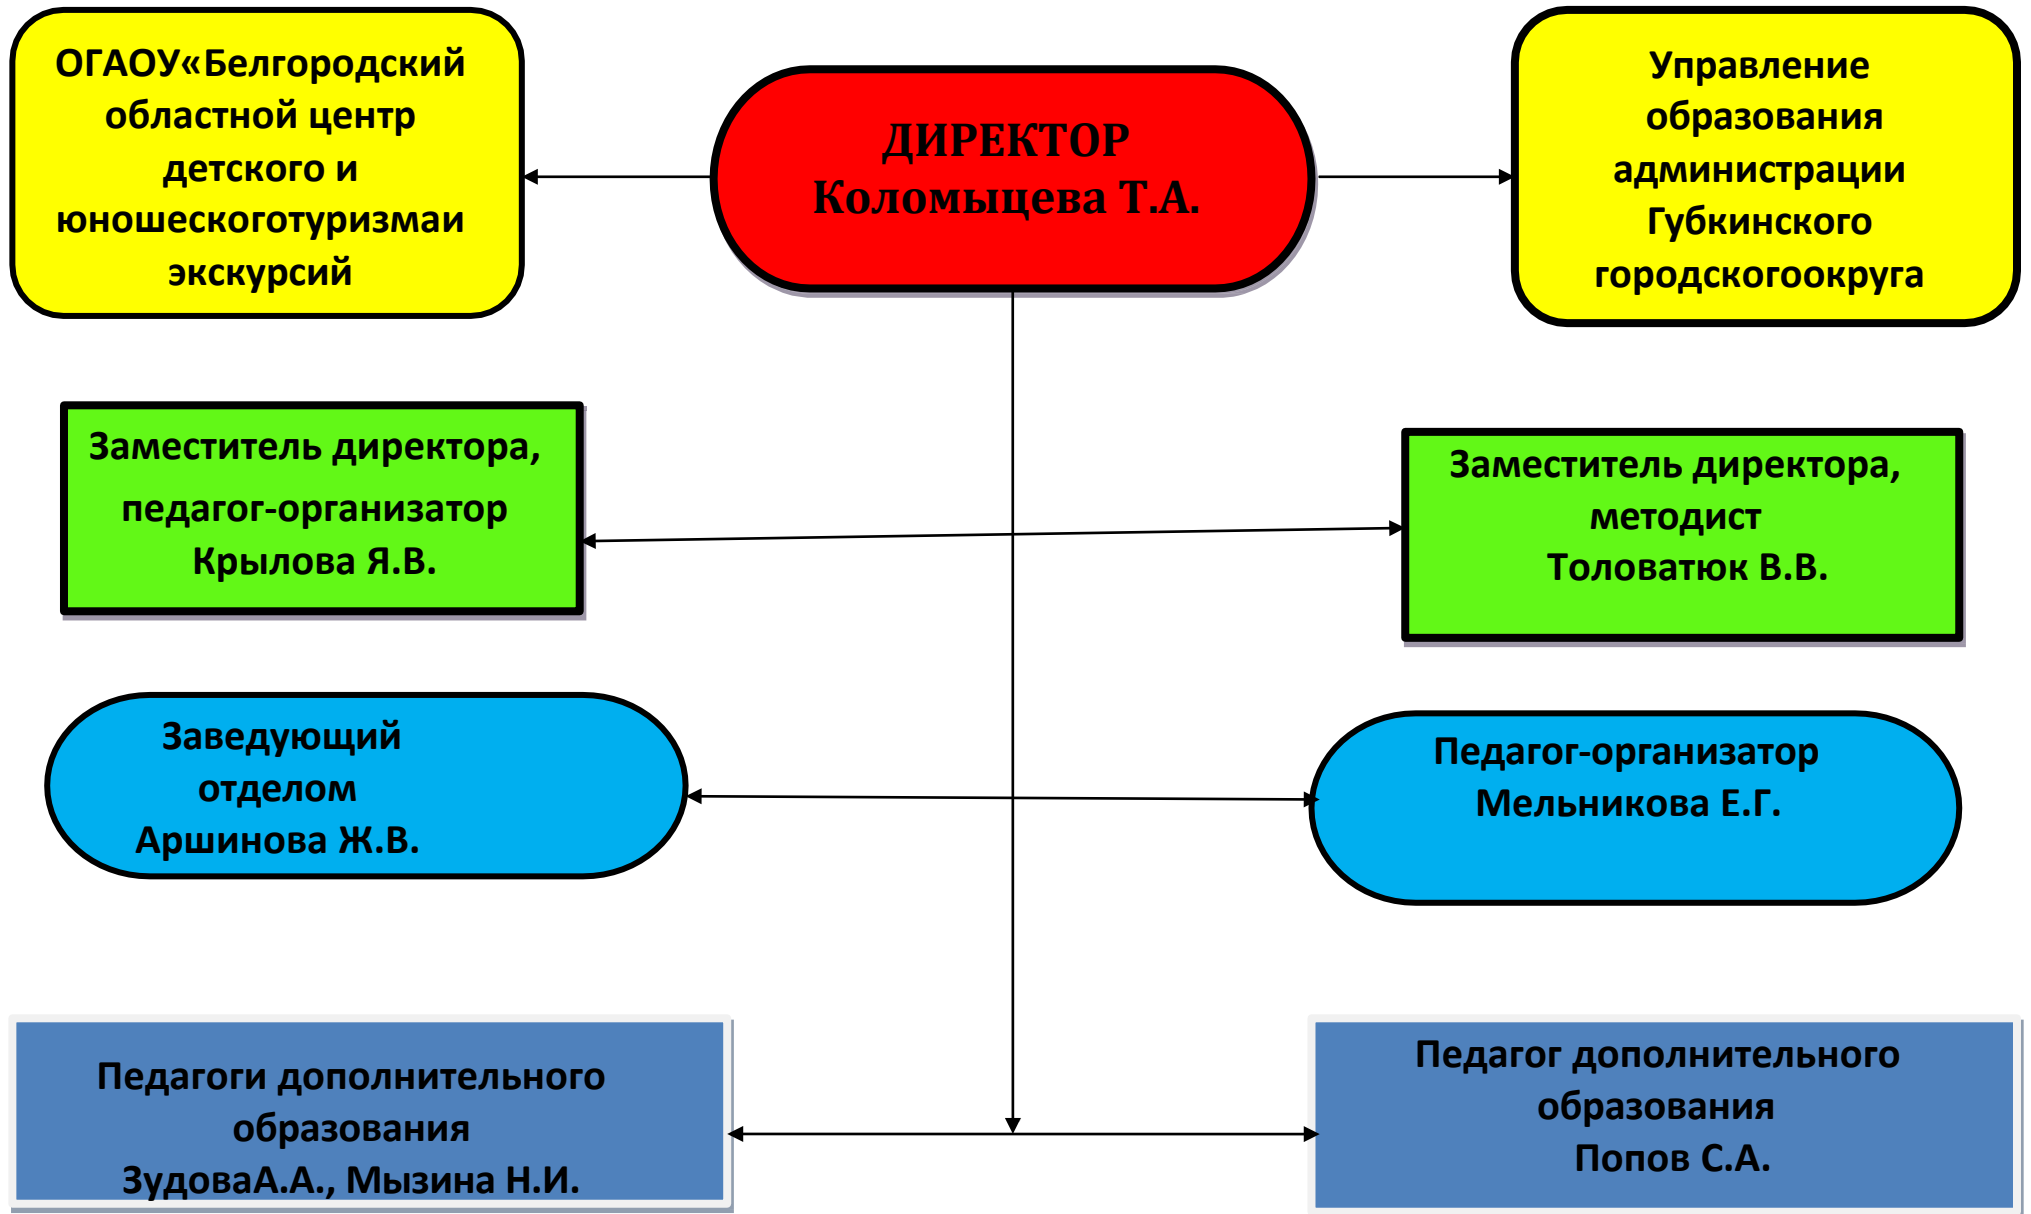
ОГАОУ«Белгородский областной центр детского и юношескоготуризмаи экскурсий

ДИРЕКТОР
Коломыцева Т.А.

Управление образования администрации Губкинского городскогоокруга

Заместитель директора, педагог-организатор Крылова Я.В.

Заместитель директора, методист Толоватюк В.В.

Заведующий отделом Аршинова Ж.В.

Педагог-организатор Мельникова Е.Г.

Педагоги дополнительного образования ЗудоваА.А., Мызина Н.И.

Педагог дополнительного образования Попов С.А.